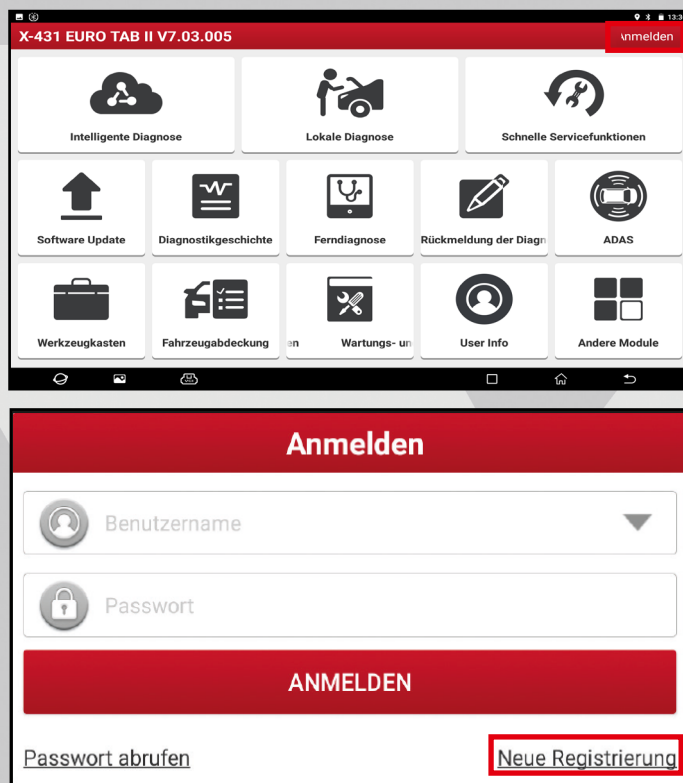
X-431 EURO TAB II V7.03.005
nmelden

Intelligente Diagnose
Lokale Diagnose
Schnelle Servicefunktionen
Software Update
Diagnostikgeschichte
Ferndiagnose
Rückmeldung der Diagn
ADAS
Werkzeugkasten
Fahrzeugabdeckung
en
Wartungs- un
User Info
Andere Module

Anmelden
Benutzername
Passwort
ANMELDEN
Passwort abrufen
Neue Registrierung